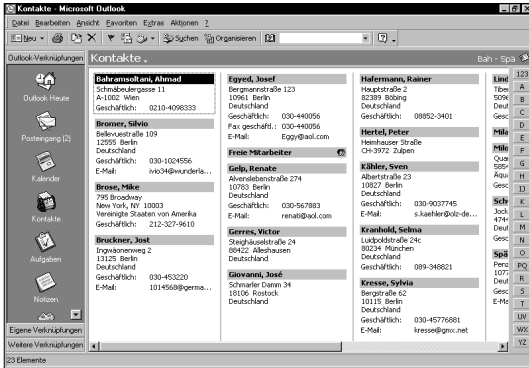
Kontakte - Microsoft Outlook

Datei Bearbeiten Ansicht Favoriten Extras Aktionen ?

Neu Suchen Organisieren

Outlook-Verknüpfungen

Kontakte .

Bah - Spä

Outlook Heute

Posteingang (2)

Kalender

Kontakte

Aufgaben

Notizen

Eigene Verknüpfungen

Weitere Verknüpfungen

Bahramsoltani, Ahmad
Schmäbeudergasse 11
A-1002 Wien
Geschäftlich: 0210-4098333

Bromer, Silvio
Bellevuestraße 109
12555 Berlin
Deutschland
Geschäftlich: 030-1024556
E-Mail: ivio34@wunderla...

Brose, Mike
795 Broadway
New York, NY 10003
Vereinigte Staaten von Amerika
Geschäftlich: 212-327-9610

Bruckner, Jost
Ingwäonenweg 2
13125 Berlin
Deutschland
Geschäftlich: 030-453220
E-Mail: 1014568@germa...

Egyed, Josef
Bergmannstraße 123
10961 Berlin
Deutschland
Geschäftlich: 030-440056
Fax geschäftl.: 030-440056
E-Mail: Eggy@aol.com

Freie Mitarbeiter

Gelp, Renate
Alvenslebenstraße 274
10783 Berlin
Deutschland
Geschäftlich: 030-567883
E-Mail: renatb@aol.com

Gerres, Victor
Steighäuserstraße 24
88422 Alleshausen
Deutschland

Giovanni, José
Schmarler Damm 34
18106 Rostock
Deutschland

Hafermann, Rainer
Hauptstraße 2
82389 Böbing
Deutschland
Geschäftlich: 08852-3401

Hertel, Peter
Heimhauser Straße
CH-3972 Zulpen

Kähler, Sven
Albertstraße 23
10827 Berlin
Deutschland
Geschäftlich: 030-9037745
E-Mail: s.kaehler@olz-de...

Kranhold, Selma
Luidpoldstraße 24c
80234 München
Deutschland
Geschäftlich: 089-348821

Kresse, Sylvia
Bergstraße 62
10115 Berlin
Deutschland
Geschäftlich: 030-45776881
E-Mail: kresse@gmx.net

Lind
Tiber
5090
Deut
Gesc

Mila

Mile
Qua
585
Äqu
Gesc

Sch
Jock
474
Deut
Gesc

Spä
Pens
107
Deut
Gesc
E-Ma

123
A
B
C
D
E
F
G
H
IJ
K
L
M
N
O
PQ
R
S
T
UV
WX
YZ

23 Elemente